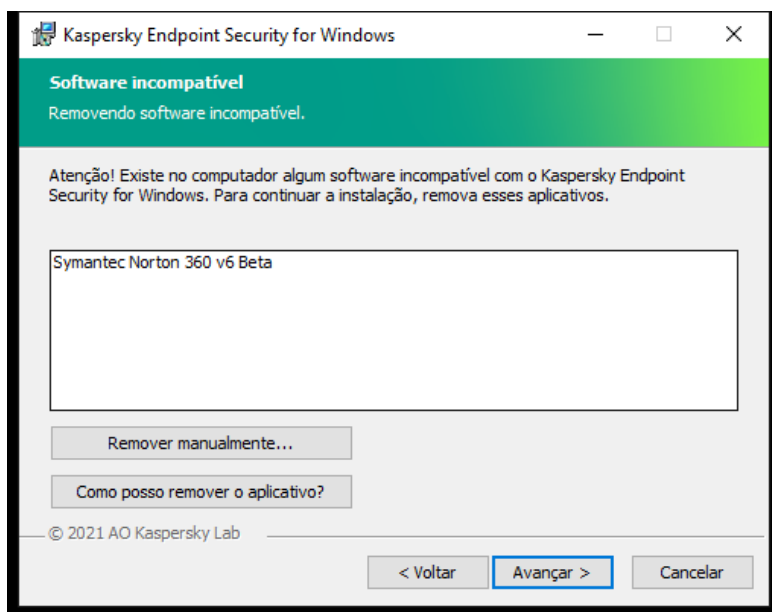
Kaspersky Endpoint Security for Windows

Software incompatível

Removendo software incompatível.

Atenção! Existe no computador algum software incompatível com o Kaspersky Endpoint Security for Windows. Para continuar a instalação, remova esses aplicativos.

Symantec Norton 360 v6 Beta

Remover manualmente...

Como posso remover o aplicativo?

© 2021 AO Kaspersky Lab

< Voltar

Avançar >

Cancelar